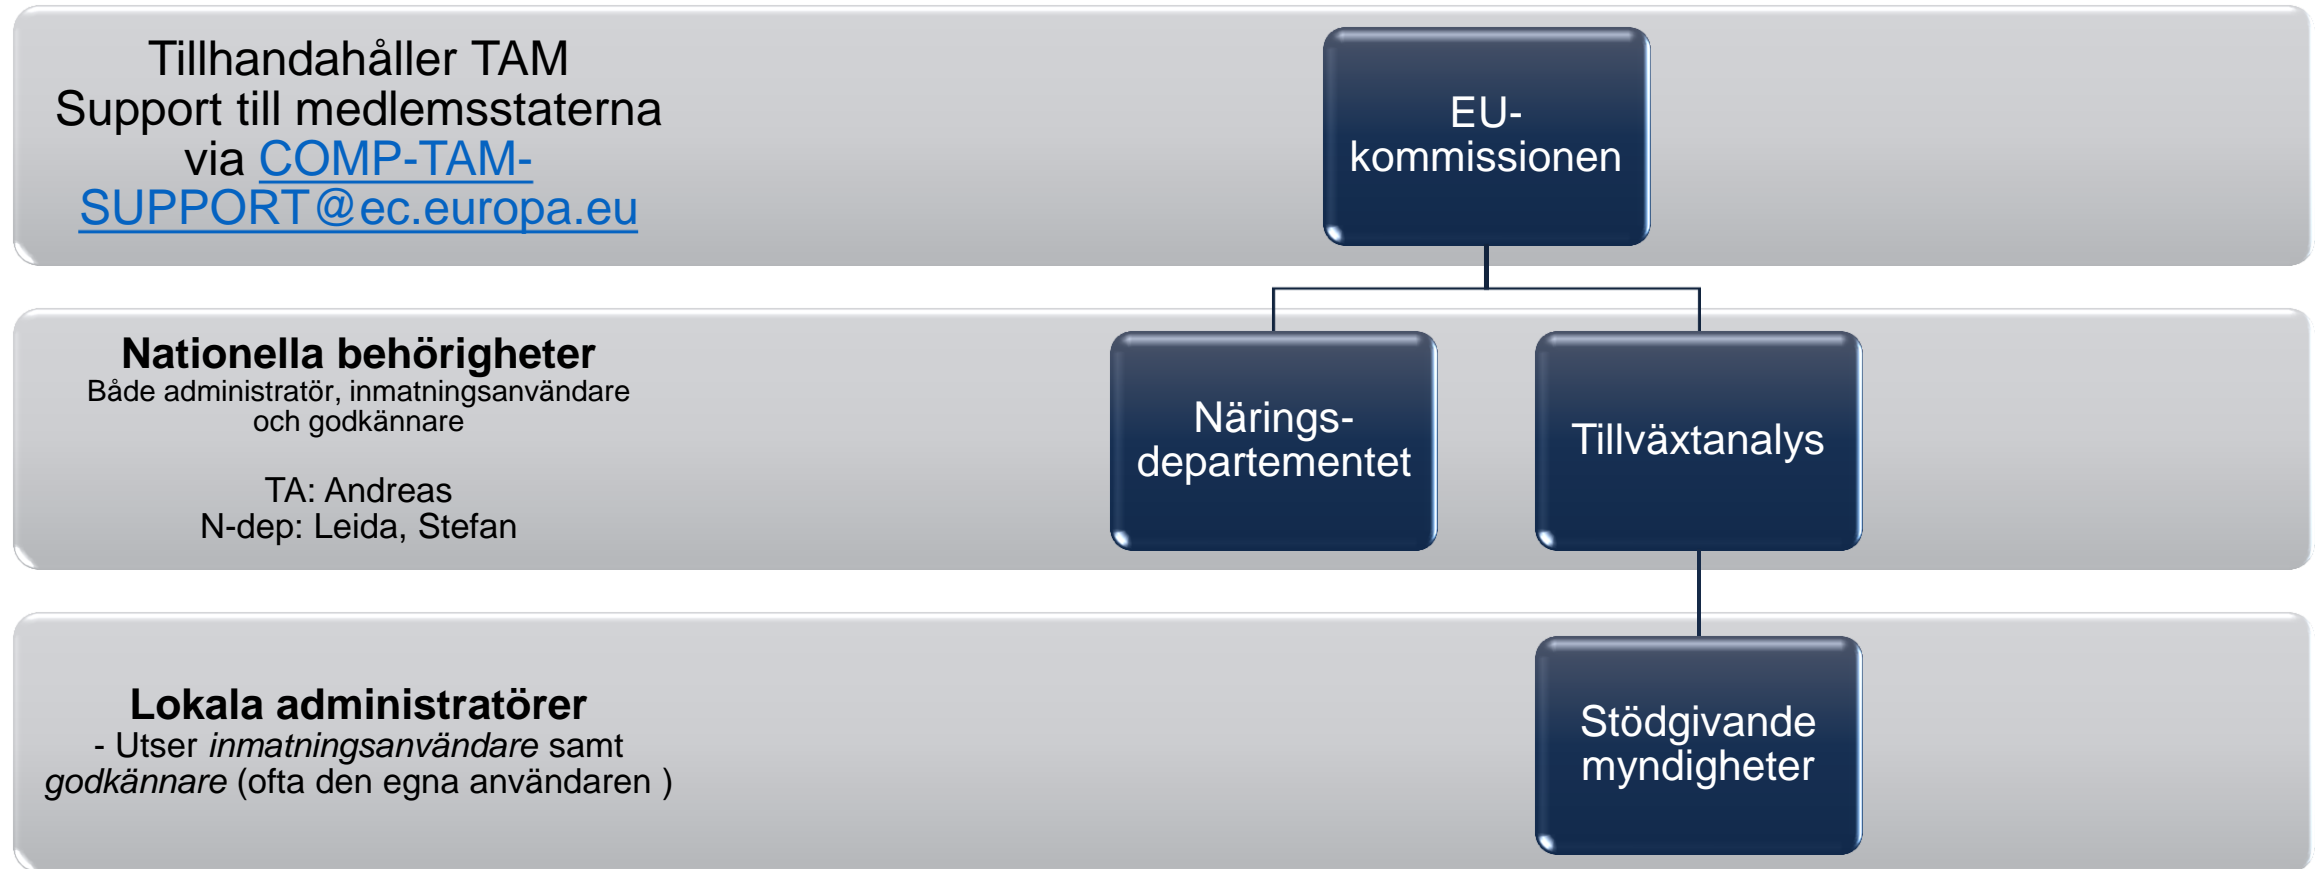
Tillhandahåller TAM
Support till medlemsstaterna via COMP-TAM-SUPPORT@ec.europa.eu

EU-kommissionen

Nationella behörigheter
Både administratör, inmatningsanvändare och godkännare

TA: Andreas
N-dep: Leida, Stefan

Närings-departementet

Tillväxtanalys

Lokala administratörer
- Utser *inmatningsanvändare* samt *godkännare* (ofta den egna användaren )

Stödgivande myndigheter